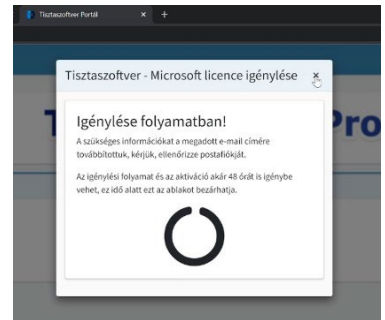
Tisztaszoftver Portál × +

Tisztaszoftver - Microsoft licence igénylése ×

Igénylése folyamatban!

A szükséges információkat a megadott e-mail címére továbbítottuk, kérjük, ellenőrizze postafiókját.

Az igénylési folyamat és az aktiváció akár 48 órát is igénybe vehet, ez idő alatt ezt az ablakot bezárhatja.

T

Pro